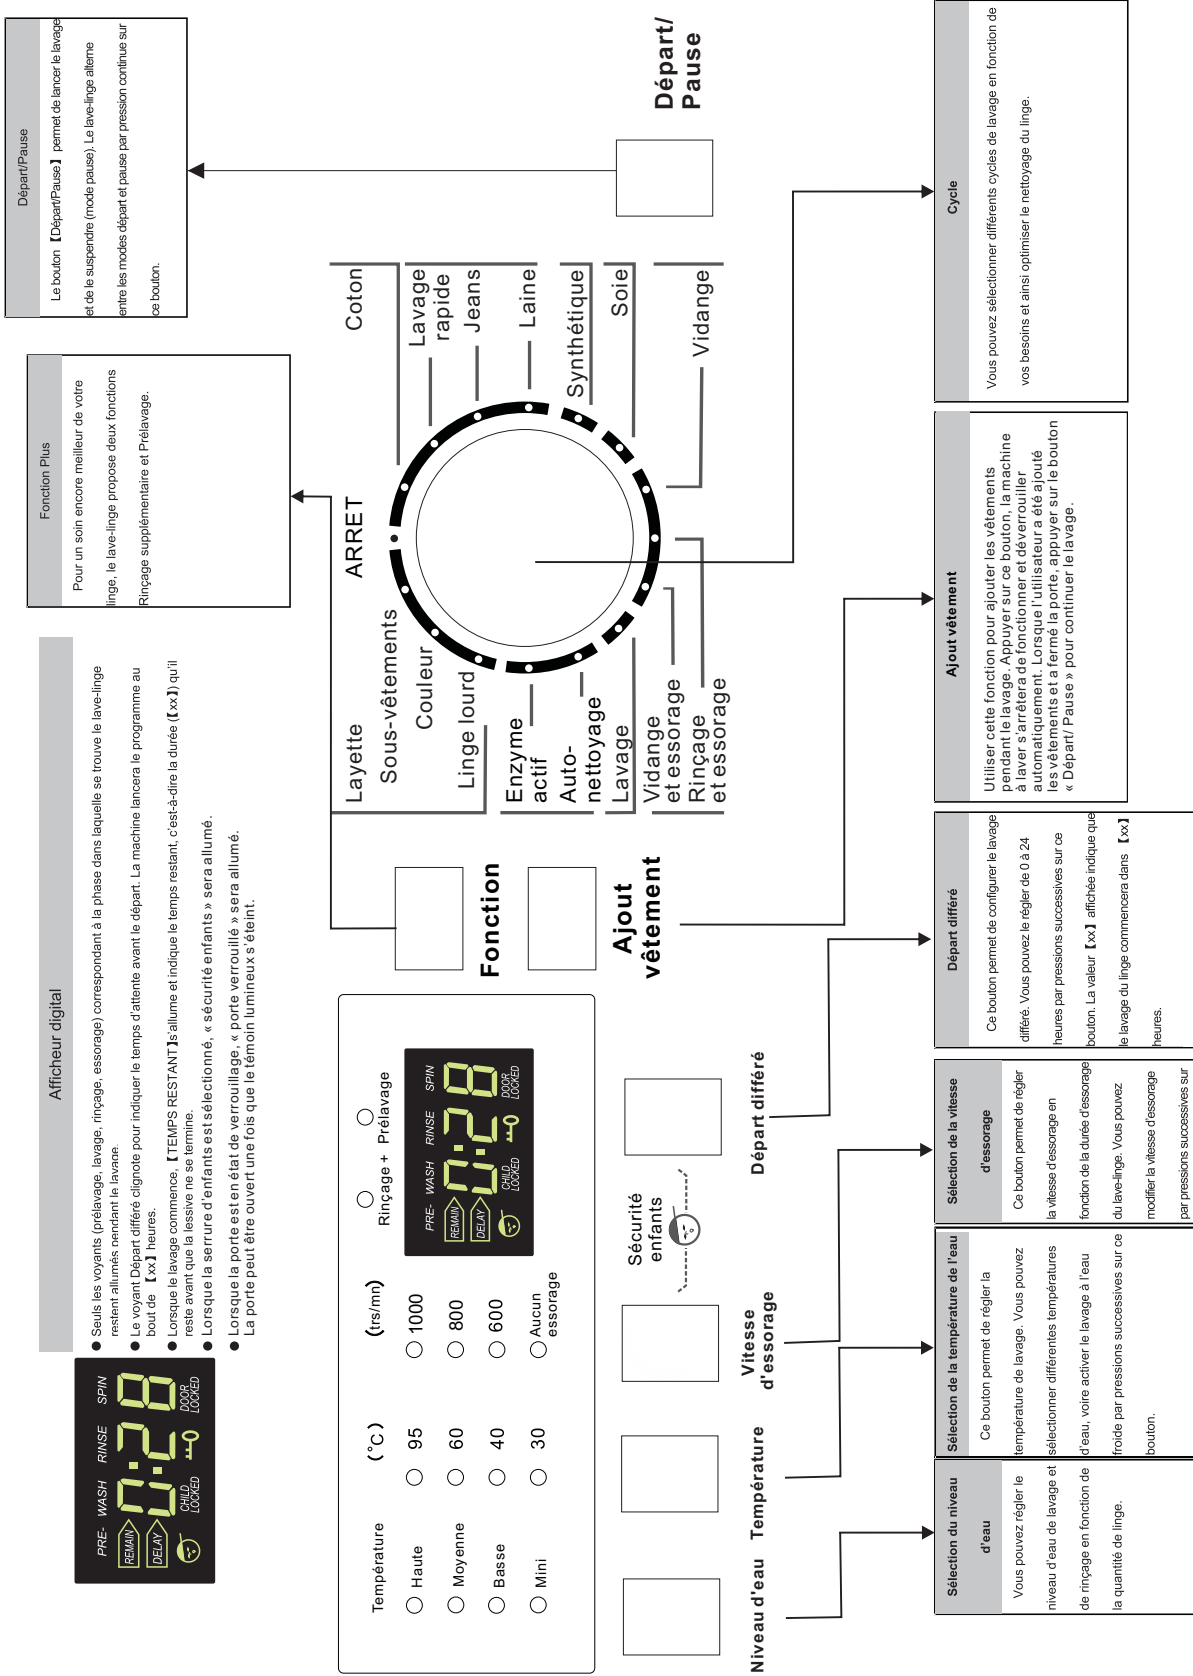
Départ/Pause

Le bouton【Départ/Pause】permet de lancer le lavage et de le suspendre (mode pause). Le lave-linge alterne entre les modes départ et pause par pression continue sur ce bouton.

Fonction Plus

Pour un soin encore meilleur de votre linge, le lave-linge propose deux fonctions Rinçage supplémentaire et Prélavage.

Afficheur digital

● Seuls les voyants (prélavage, lavage, rinçage, essorage) correspondant à la phase dans laquelle se trouve le lave-linge restent allumés pendant le lavage.
● Le voyant Départ différé clignote pour indiquer le temps d'attente avant le départ. La machine lancera le programme au bout de 【xx】heures.
● Lorsque le lavage commence, 【TEMPS RESTANT】s'allume et indique le temps restant, c'est-à-dire la durée【xx】qu'il reste avant que la lessive ne se termine.
● Lorsque la serrure d'enfants est sélectionné, « sécurité enfants » sera allumé.
● Lorsque la porte est en état de verrouillage, « porte verrouillé » sera allumé. La porte peut être ouvert une fois que le témoin lumineux s'éteint.

PRE- WASH RINSE SPIN
REMAIN
DELAY
CHILD LOCKED
DOOR LOCKED
8:28

Départ/ Pause

Coton
Lavage rapide
Jeans
Laine
Synthétique
Soie
Vidange
ARRET
Layette
Sous-vêtements
Couleur
Linge lourd
Enzyme actif
Auto-nettoyage
Lavage
Vidange et essorage
Rinçage et essorage

Fonction
Ajout vêtement

Température (°C)
Haute 95
Moyenne 60
Basse 40
Mini 30
(trs/mn)
1000
800
600
Aucun essorage
Rinçage + Prélavage

PRE- WASH RINSE SPIN
REMAIN
DELAY
CHILD LOCKED
DOOR LOCKED
8:28

Sécurité enfants

Niveau d'eau
Température
Vitesse d'essorage
Départ différé

Cycle

Vous pouvez sélectionner différents cycles de lavage en fonction de vos besoins et ainsi optimiser le nettoyage du linge.

Ajout vêtement

Utiliser cette fonction pour ajouter les vêtements pendant le lavage. Appuyer sur ce bouton, la machine à laver s'arrêtera de fonctionner et déverrouiller automatiquement. Lorsque l'utilisateur a été ajouté les vêtements et a fermé la porte, appuyer sur le bouton « Départ/ Pause » pour continuer le lavage.

Départ différé

Ce bouton permet de configurer le lavage différé. Vous pouvez le régler de 0 à 24 heures par pressions successives sur ce bouton. La valeur【xx】affichée indique que le lavage du linge commencera dans 【xx】heures.

Sélection de la vitesse d'essorage

Ce bouton permet de régler la vitesse d'essorage en fonction de la durée d'essorage du lave-linge. Vous pouvez modifier la vitesse d'essorage par pressions successives sur

Sélection de la température de l'eau

Ce bouton permet de régler la température de lavage. Vous pouvez sélectionner différentes températures d'eau, voire activer le lavage à l'eau froide par pressions successives sur ce bouton.

Sélection du niveau d'eau

Vous pouvez régler le niveau d'eau de lavage et de rinçage en fonction de la quantité de linge.